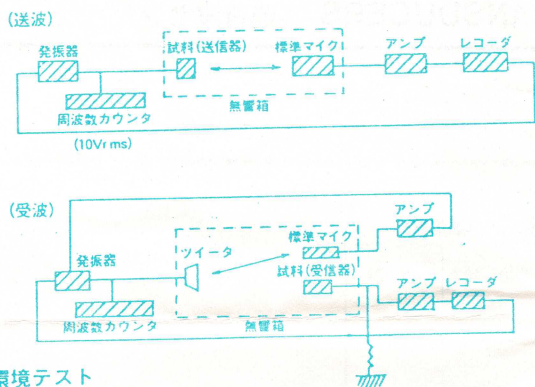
(送波)

発振器

試料(送信器)

標準マイク

アンプ

レコーダ

周波数カウンタ

無響箱

(10Vrms)

(受波)

アンプ

発振器

ツイータ

標準マイク

試料(受信器)

アンプ

レコーダ

周波数カウンタ

無響箱

環境テスト